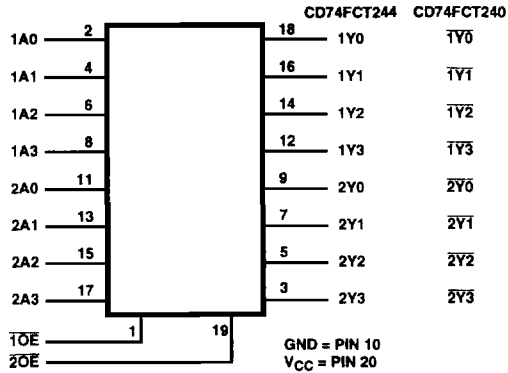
CD74FCT244 CD74FCT240

1A0 2
1A1 4
1A2 6
1A3 8
2A0 11
2A1 13
2A2 15
2A3 17

18 1Y0 $\overline{1Y0}$
16 1Y1 $\overline{1Y1}$
14 1Y2 $\overline{1Y2}$
12 1Y3 $\overline{1Y3}$
9 2Y0 $\overline{2Y0}$
7 2Y1 $\overline{2Y1}$
5 2Y2 $\overline{2Y2}$
3 2Y3 $\overline{2Y3}$

$\overline{1OE}$ 1
$\overline{2OE}$ 19

GND = PIN 10
$V_{CC}$ = PIN 20